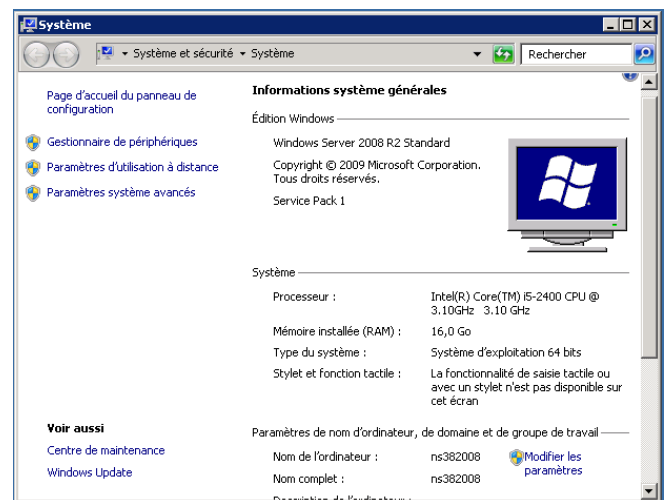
Système

▸ Système et sécurité ▸ Système

Rechercher

Page d'accueil du panneau de configuration

Gestionnaire de périphériques

Paramètres d'utilisation à distance

Paramètres système avancés

Voir aussi

Centre de maintenance

Windows Update

Informations système générales

Édition Windows

Windows Server 2008 R2 Standard

Copyright © 2009 Microsoft Corporation. Tous droits réservés.

Service Pack 1

Système

| | |
|---|---|
| Processeur : | Intel(R) Core(TM) i5-2400 CPU @ 3.10GHz 3.10 GHz |
| Mémoire installée (RAM) : | 16,0 Go |
| Type du système : | Système d'exploitation 64 bits |
| Stylet et fonction tactile : | La fonctionnalité de saisie tactile ou avec un stylet n'est pas disponible sur cet écran |

Paramètres de nom d'ordinateur, de domaine et de groupe de travail

| | | |
|---|---|---|
| Nom de l'ordinateur : | ns382008 | Modifier les paramètres |
| Nom complet : | ns382008 | |

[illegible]